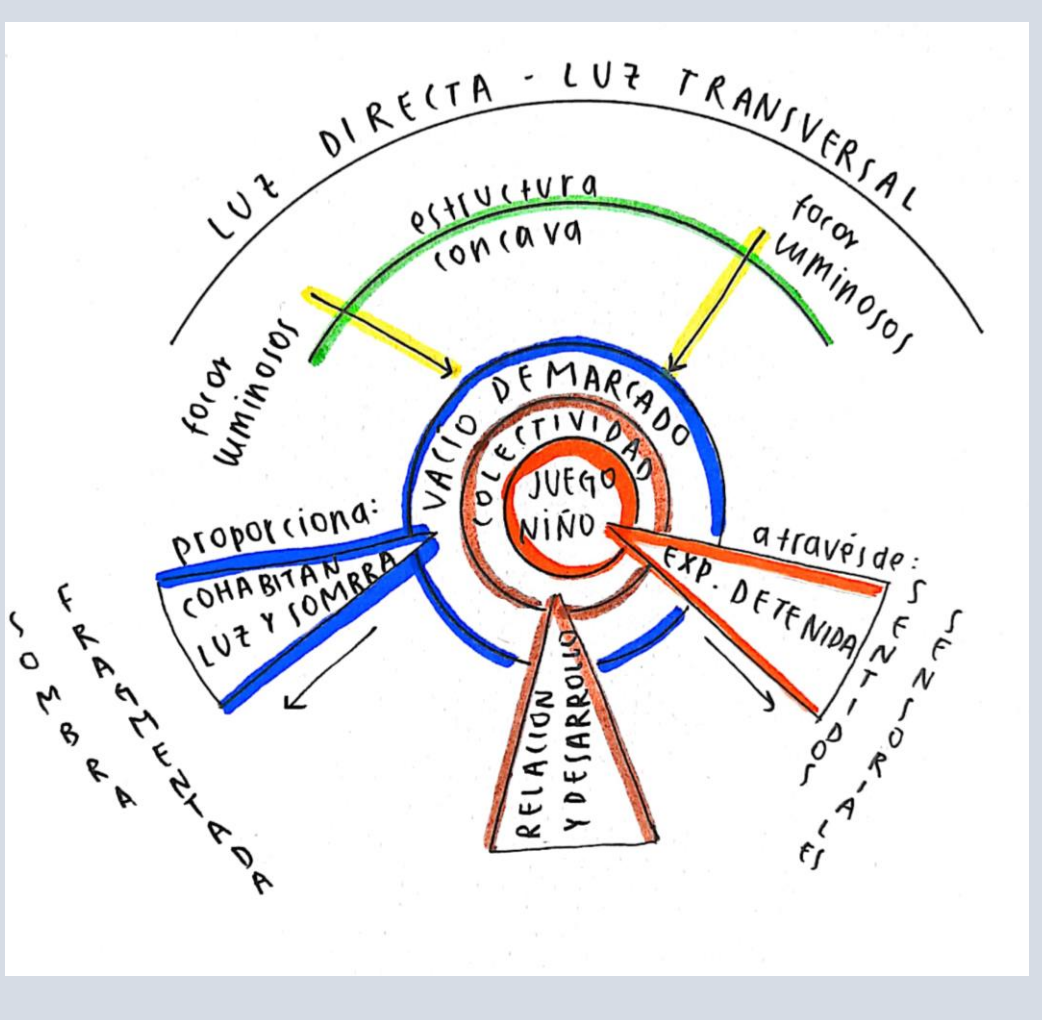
LUZ DIRECTA - LUZ TRANSVERSAL

estructura concava

focos luminosos

focos luminosos

VACIO DEMARCADO

COLECTIVIDAD

JUEGO NIÑO

proporciona:

COHABITAN LUZ Y SOMBRA

a través de:

EXP. DETENIDA

RELACION Y DESARROLLO

SOMBRA FRAGMENTADA

SENTIDOS SENSORIALES